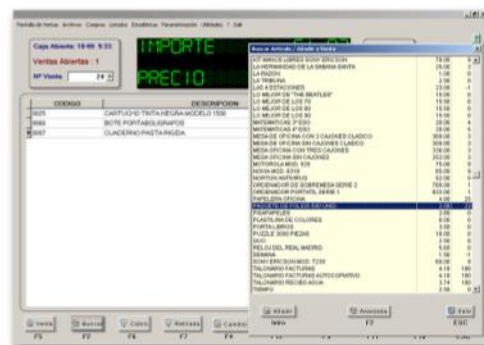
Pantalla de Ventas Archivos Compras Listados Estadísticas Parametrización Utilidades ? Salir

Caja Abierta: 19:05 9:33
Ventas Abiertas : 1
Nº Venta: 24

IMPORTE
PRECIO

Busca Artículo / Añadir a Venta

| CODIGO | DESCRIPCION |
|---|---|
| 9025 | CARTUCHO TINTA NEGRA MODELO 1500 |
| 9066 | BOTE PORTABOLIGRAFOS |
| 9067 | CUADERNO PASTA RIGIDA |

| | | |
|---|---|---|
| 107 AMIGOS LIBRES SONY ERICSON | 78.00 | 4 |
| LA HERMANDAD DE LA SABANA SANTA | 25.00 | 6 |
| LA RAZON | 1.00 | 0 |
| LA TRIBUNA | 2.00 | 0 |
| LAS 4 ESTACIONES | 23.00 | -1 |
| LO MEJOR DE "THE BEATLES" | 15.00 | 0 |
| LO MEJOR DE LOS 70 | 15.00 | 0 |
| LO MEJOR DE LOS 80 | 15.00 | 0 |
| LO MEJOR DE LOS 90 | 15.00 | 0 |
| MATEMATICAS 1º ESO | 28.00 | 6 |
| MATEMATICAS 2º ESO | 28.00 | 6 |
| MESA DE OFICINA CON 3 CAJONES CLASICO | 300.00 | 3 |
| MESA DE OFICINA SIN CAJONES CLASICO | 300.00 | 3 |
| MESA OFICINA CON TRES CAJONES | 336.00 | 3 |
| MESA OFICINA SIN CAJONES | 202.00 | 3 |
| MOTOROLA MOD. 635 | 75.00 | 9 |
| NOKIA MOD. 8310 | 65.00 | 9 |
| NORTON ANTIVIRUS | 52.00 | 4 |
| ORDENADOR DE SOBREMESA SERIE 2 | 709.00 | 1 |
| ORDENADOR PORTATIL SERIE 1 | 833.00 | 1 |
| PAPELERA OFICINA | 6.00 | 21 |
| PAQUETE DE FOLIOS DIN UNO | 3.00 | 22 |
| PISAPAPELES | 2.00 | 0 |
| PLASTILINA DE COLORES | 0.00 | 0 |
| PORTALIBROS | 3.00 | 0 |
| PUZZLE 3000 PIEZAS | 19.00 | 0 |
| QUO | 3.00 | 0 |
| RELOJ DEL REAL MADRID | 6.00 | 0 |
| SEMANA | 1.00 | -1 |
| SONY ERICSON MOD. T230 | 69.00 | 9 |
| TALONARIO FACTURAS | 4.10 | 180 |
| TALONARIO FACTURAS AUTOCOPIATIVO | 4.10 | 180 |
| TALONARIO RECIBO AGUA | 3.74 | 180 |
| TANGO | 2.56 | 0 |

Añadir Intro | Anotación F2 | Salir ESC

Venta F5 | Borrar F2 | Cobro F4 | Retroceso F7 | Cambio F4